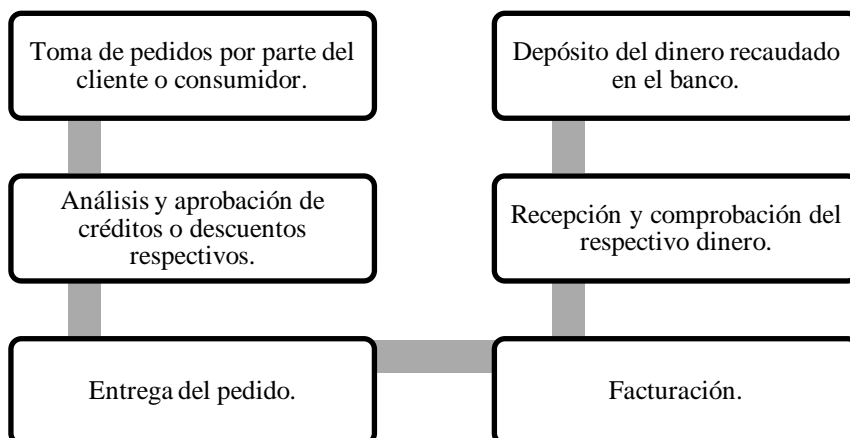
Toma de pedidos por parte del cliente o consumidor.

Análisis y aprobación de créditos o descuentos respectivos.

Entrega del pedido.

Facturación.

Recepción y comprobación del respectivo dinero.

Depósito del dinero recaudado en el banco.